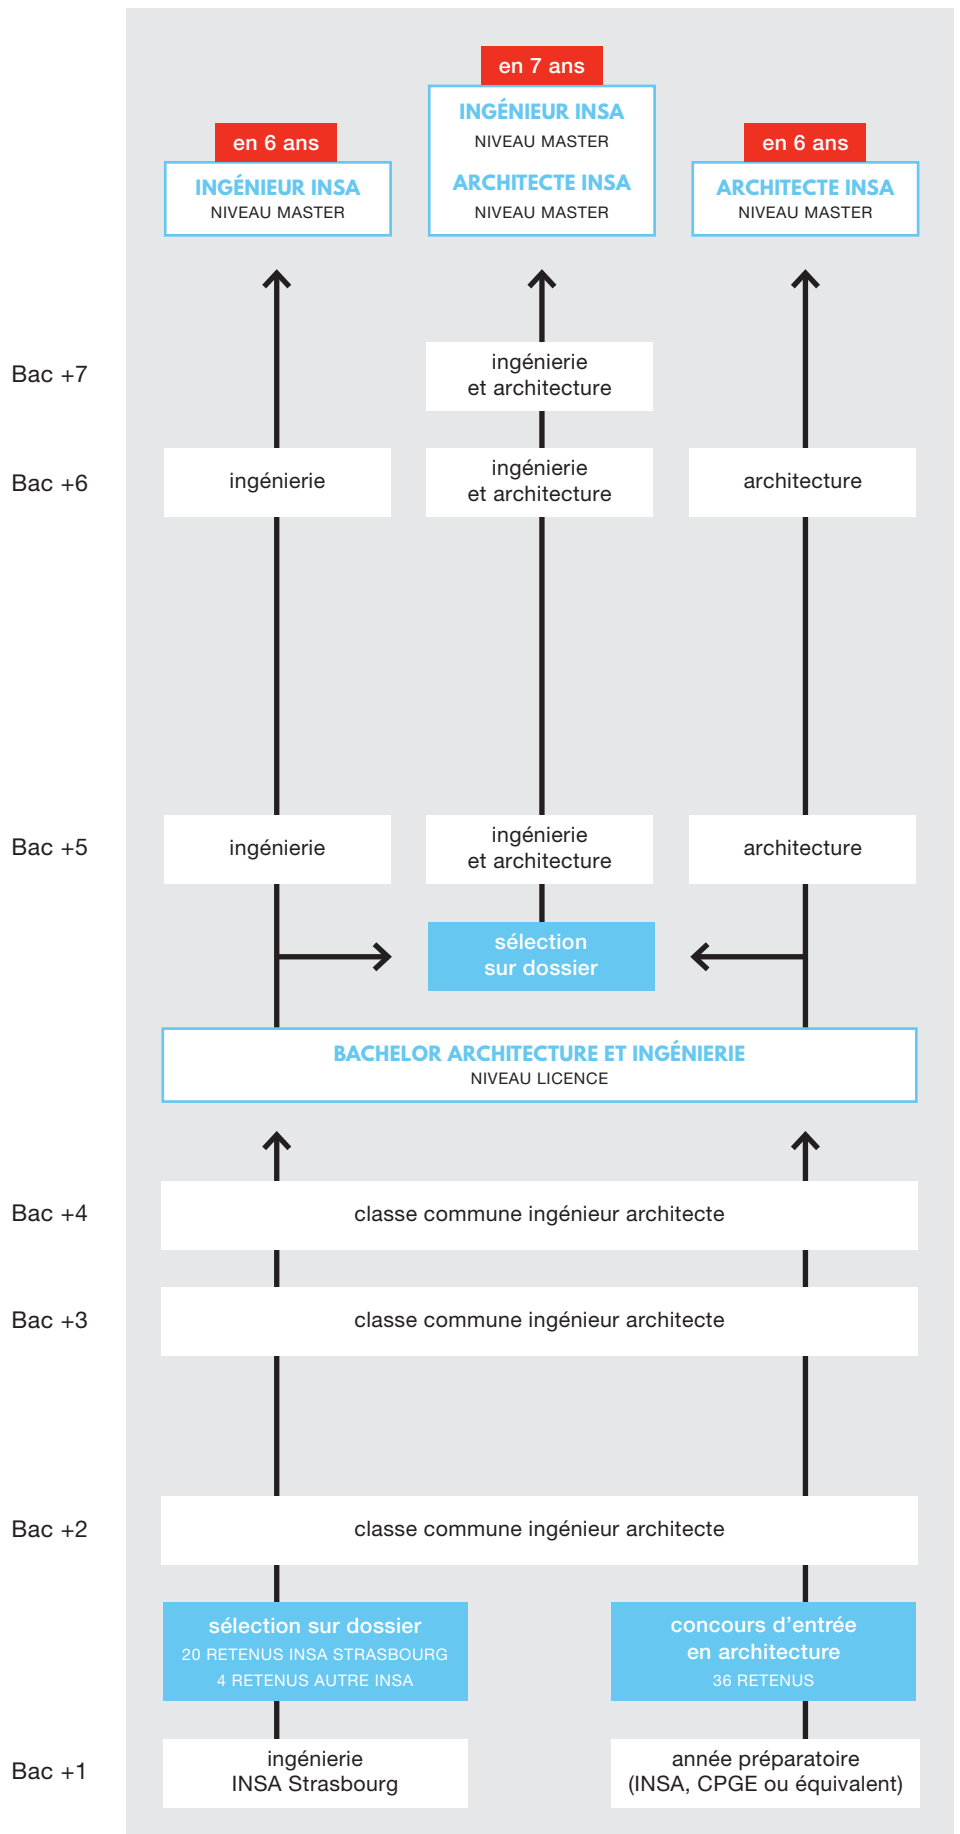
en 7 ans

INGÉNIEUR INSA
NIVEAU MASTER

ARCHITECTE INSA
NIVEAU MASTER

en 6 ans

INGÉNIEUR INSA
NIVEAU MASTER

en 6 ans

ARCHITECTE INSA
NIVEAU MASTER

Bac +7

ingénierie
et architecture

Bac +6

ingénierie

ingénierie
et architecture

architecture

Bac +5

ingénierie

ingénierie
et architecture

architecture

sélection
sur dossier

BACHELOR ARCHITECTURE ET INGÉNIERIE
NIVEAU LICENCE

Bac +4

classe commune ingénieur architecte

Bac +3

classe commune ingénieur architecte

Bac +2

classe commune ingénieur architecte

sélection sur dossier
20 RETENUS INSA STRASBOURG
4 RETENUS AUTRE INSA

concours d'entrée
en architecture
36 RETENUS

Bac +1

ingénierie
INSA Strasbourg

année préparatoire
(INSA, CPGE ou équivalent)